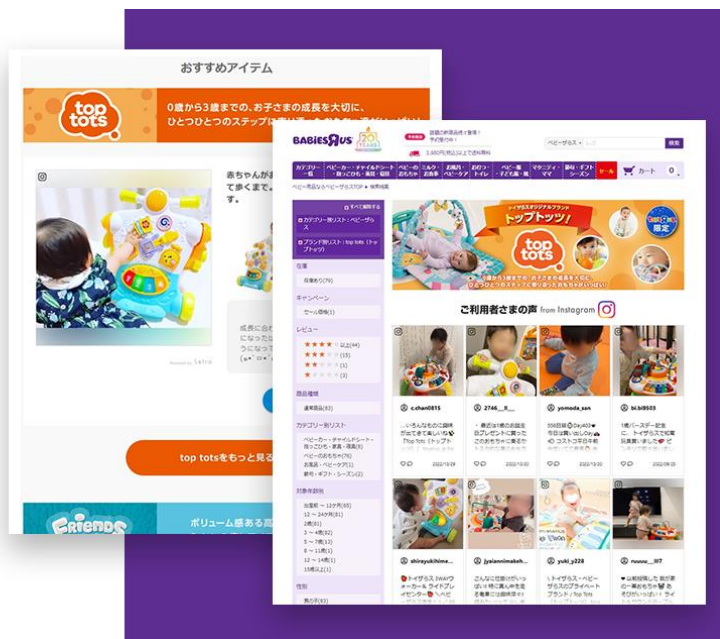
おすすめアイテム

top tots

0歳から3歳までの、お子さまの成長を大切に、ひとつひとつのステップに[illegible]

赤ちゃんが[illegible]て歩くまで。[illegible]す。

成長に合わ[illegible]になった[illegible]

top totsをもっと見る

FRIENDS

ボリューム感ある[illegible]

BABIES R US

ベビーザらス

カテゴリー一覧 ベビーカー・チャイルドシート ベビーのお世話 ミルク・お食事 お風呂・ベビーケア おむつ・トイレ ベビー服・子ども服 マタニティ・ママ 出産・ギフト セール カート

トップトッツ!

top tots

限定

ご利用者さまの声 from Instagram

c.chan0815

2746__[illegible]

yomoda_san

bi.bi0503

shiroyukihime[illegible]

jyaiannimakeh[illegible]

yuki_y228

nuuuu__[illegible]

トップトッツ

在庫

キャンペーン

レビュー

商品種類

カテゴリー別リスト

対象年齢別

性別